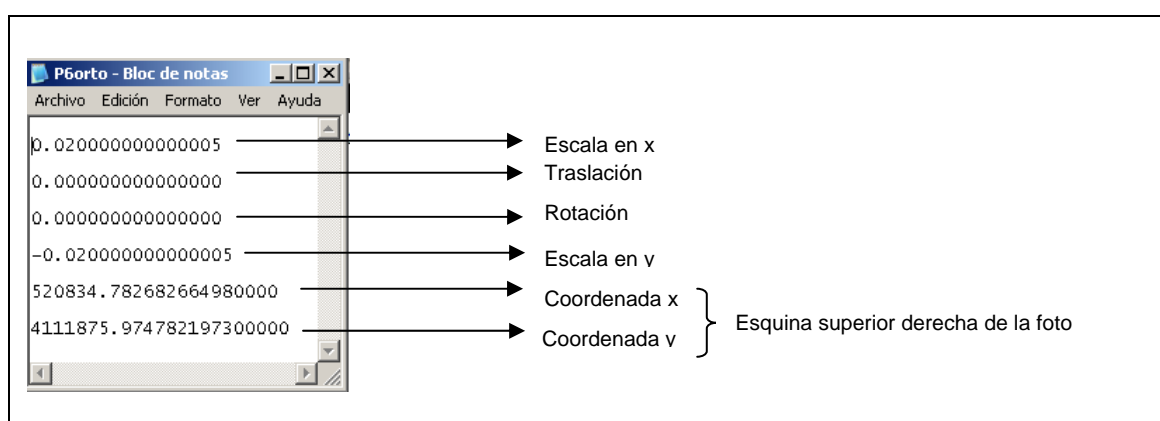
P6orto - Bloc de notas

Archivo Edición Formato Ver Ayuda

0.020000000000005
0.000000000000000
0.000000000000000
-0.020000000000005
520834.782682664980000
4111875.974782197300000

Escala en x
Traslación
Rotación
Escala en y
Coordenada x
Coordenada y
Esquina superior derecha de la foto